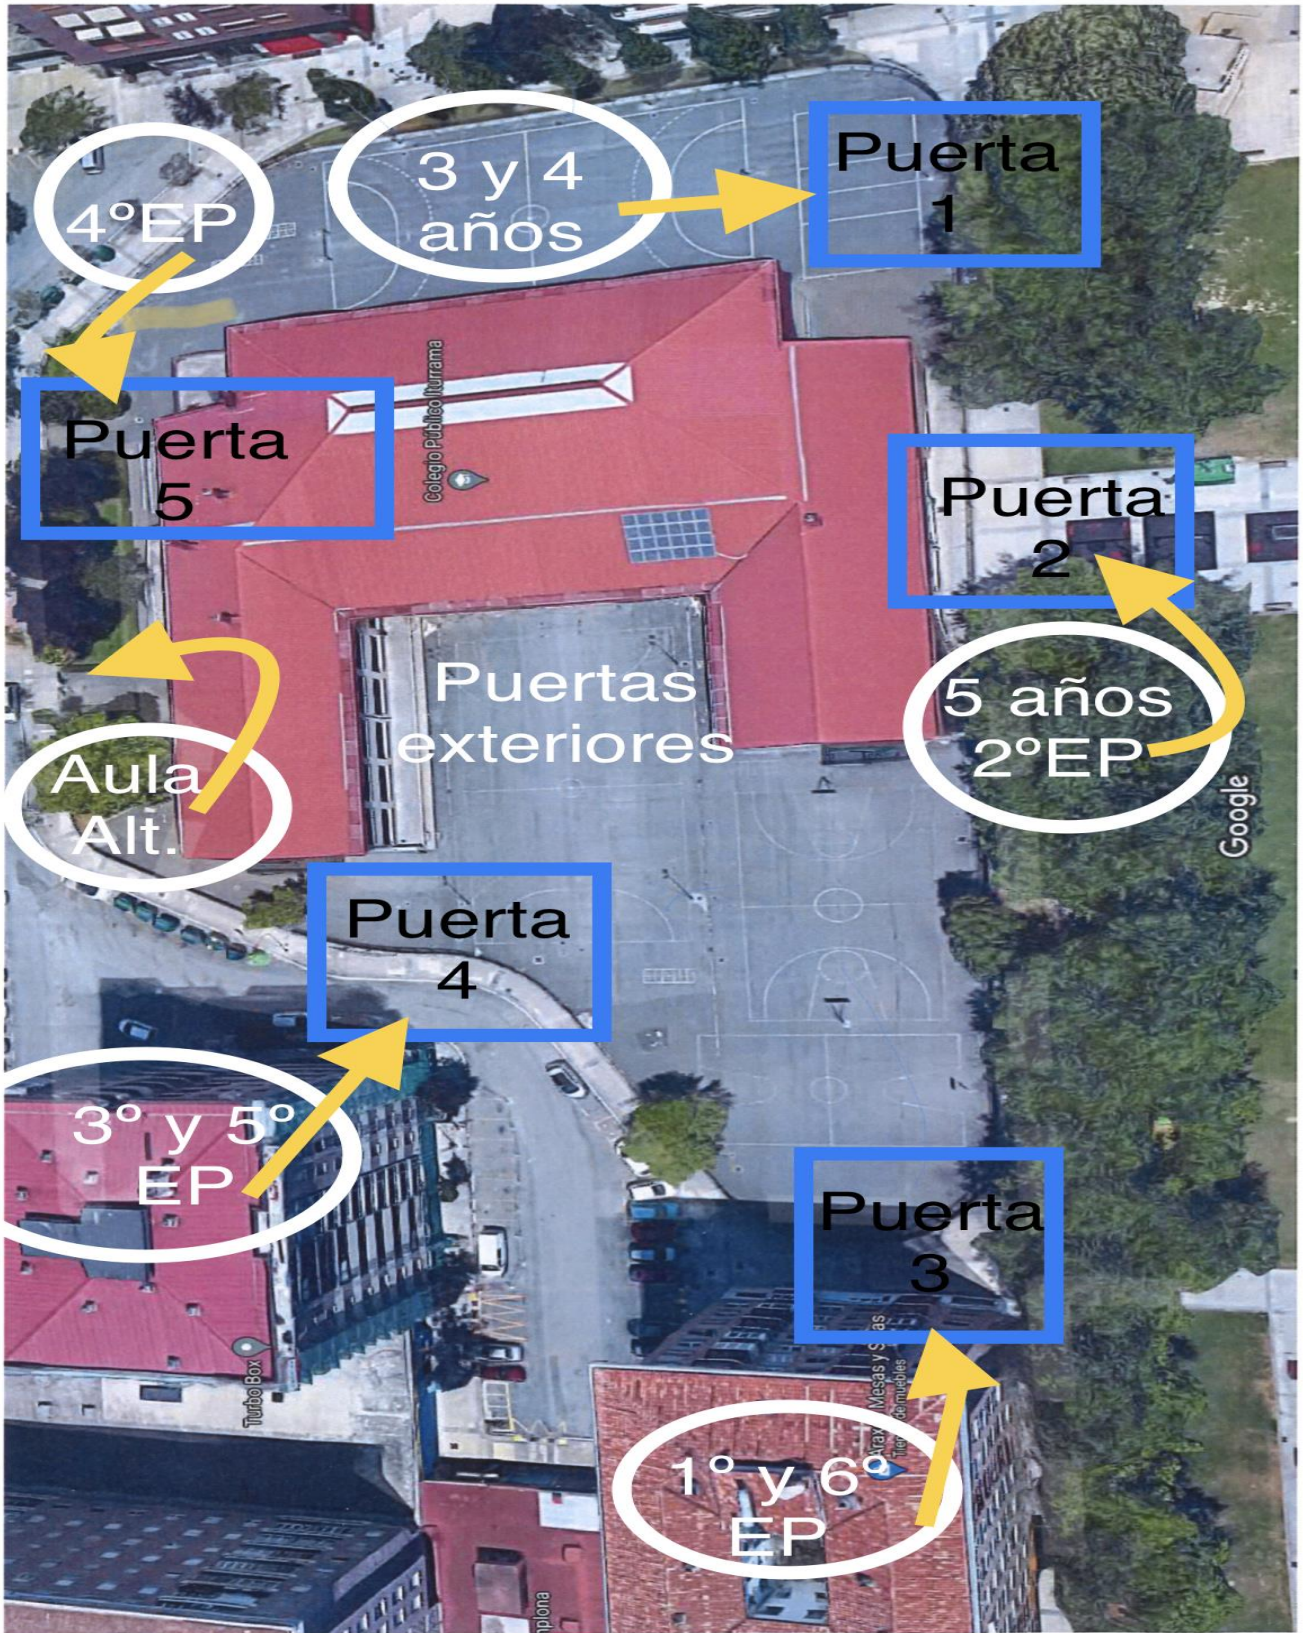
4ºEP

3 y 4 años

Puerta 1

Puerta 5

Colegio Público Iturrama

Puerta 2

Puertas exteriores

5 años 2ºEP

Aula Alt.

Google

Puerta 4

3º y 5º EP

Puerta 3

Turbo Box

Mesas y Sillas Arax Tienda de muebles

1º y 6º EP

mplona